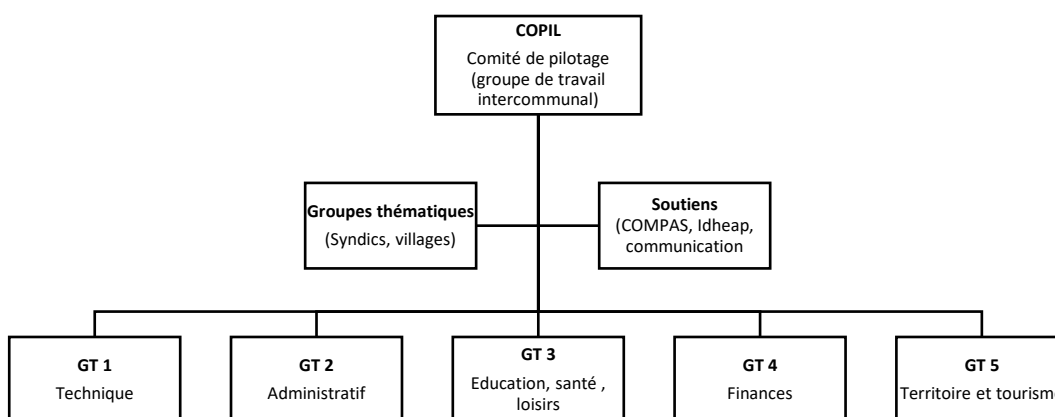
COPIL
Comité de pilotage (groupe de travail intercommunal)

Groupes thématiques
(Syndics, villages)

Soutiens
(COMPAS, Idheap, communication

GT 1
Technique

GT 2
Administratif

GT 3
Education, santé , loisirs

GT 4
Finances

GT 5
Territoire et tourism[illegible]